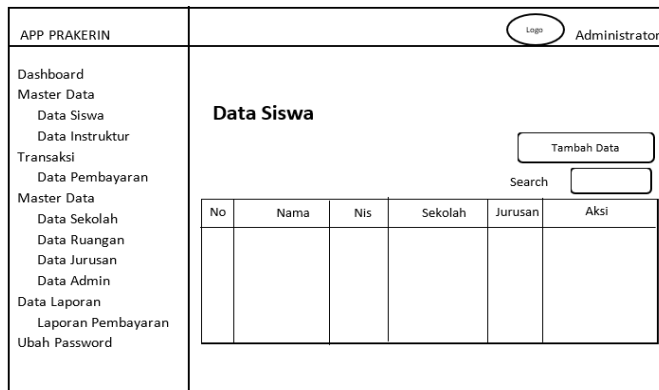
APP PRAKERIN

Logo

Administrator

Dashboard
Master Data
Data Siswa
Data Instruktur
Transaksi
Data Pembayaran
Master Data
Data Sekolah
Data Ruangan
Data Jurusan
Data Admin
Data Laporan
Laporan Pembayaran
Ubah Password

Data Siswa

Tambah Data

Search

| No | Nama | Nis | Sekolah | Jurusan | Aksi |
|---|---|---|---|---|---|
| | | | | | |